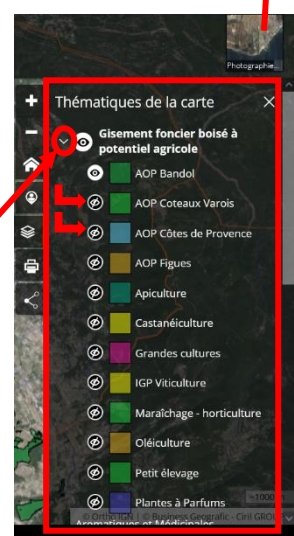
Photographie

Thématiques de la carte

Gisement foncier boisé à potentiel agricole

AOP Bandol

AOP Coteaux Varois

AOP Côtes de Provence

AOP Figues

Apiculture

Castanéiculture

Grandes cultures

IGP Viticulture

Maraîchage - horticulture

Oléiculture

Petit élevage

Plantes à Parfums Aromatiques et Médicinales

© Ortho IGN | © Business Geografic - Ciril GROUP

1000